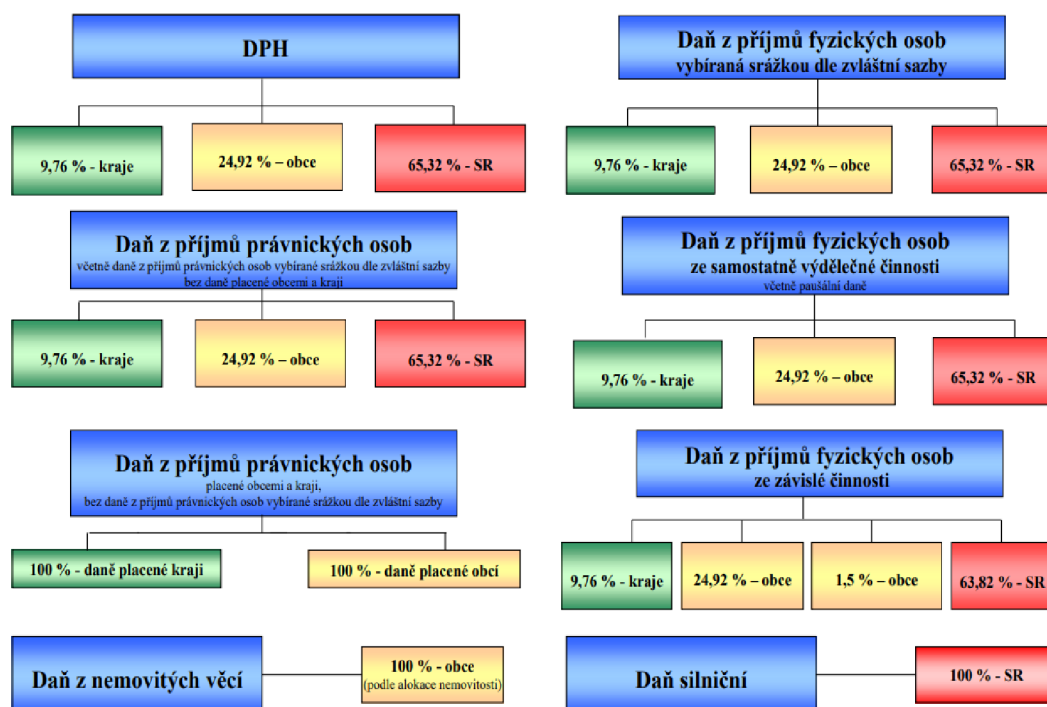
DPH

9,76 % - kraje

24,92 % – obce

65,32 % - SR

Daň z příjmů právnických osob
včetně daně z příjmů právnických osob vybírané srážkou dle zvláštní sazby
bez daně placené obcemi a kraji

9,76 % - kraje

24,92 % – obce

65,32 % - SR

Daň z příjmů právnických osob
placené obcemi a kraji,
bez daně z příjmů právnických osob vybírané srážkou dle zvláštní sazby

100 % - daně placené kraji

100 % - daně placené obcí

Daň z nemovitých věcí

100 % - obce
(podle alokace nemovitostí)

Daň z příjmů fyzických osob
vybíraná srážkou dle zvláštní sazby

9,76 % - kraje

24,92 % – obce

65,32 % - SR

Daň z příjmů fyzických osob
ze samostatně výdělečné činnosti
včetně paušální daně

9,76 % - kraje

24,92 % – obce

65,32 % - SR

Daň z příjmů fyzických osob
ze závislé činnosti

9,76 % - kraje

24,92 % – obce

1,5 % – obce

63,82 % - SR

Daň silniční

100 % - SR